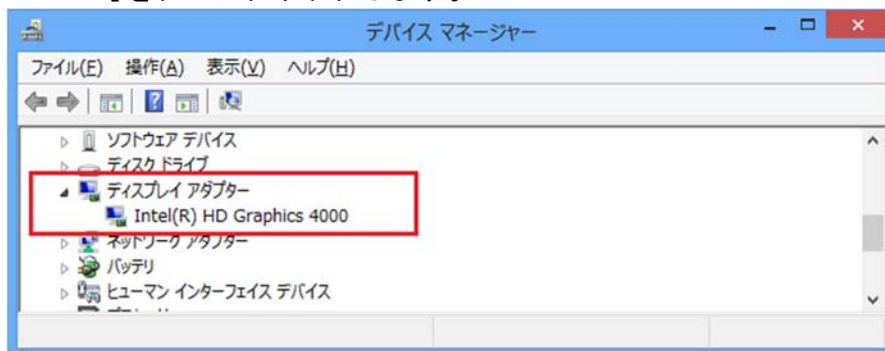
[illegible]

デバイス マネージャー

ファイル(F) 操作(A) 表示(V) ヘルプ(H)

ソフトウェア デバイス
ディスク ドライブ
ディスプレイ アダプター
Intel(R) HD Graphics 4000
ネットワーク アダプター
バッテリ
ヒューマン インターフェイス デバイス
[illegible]